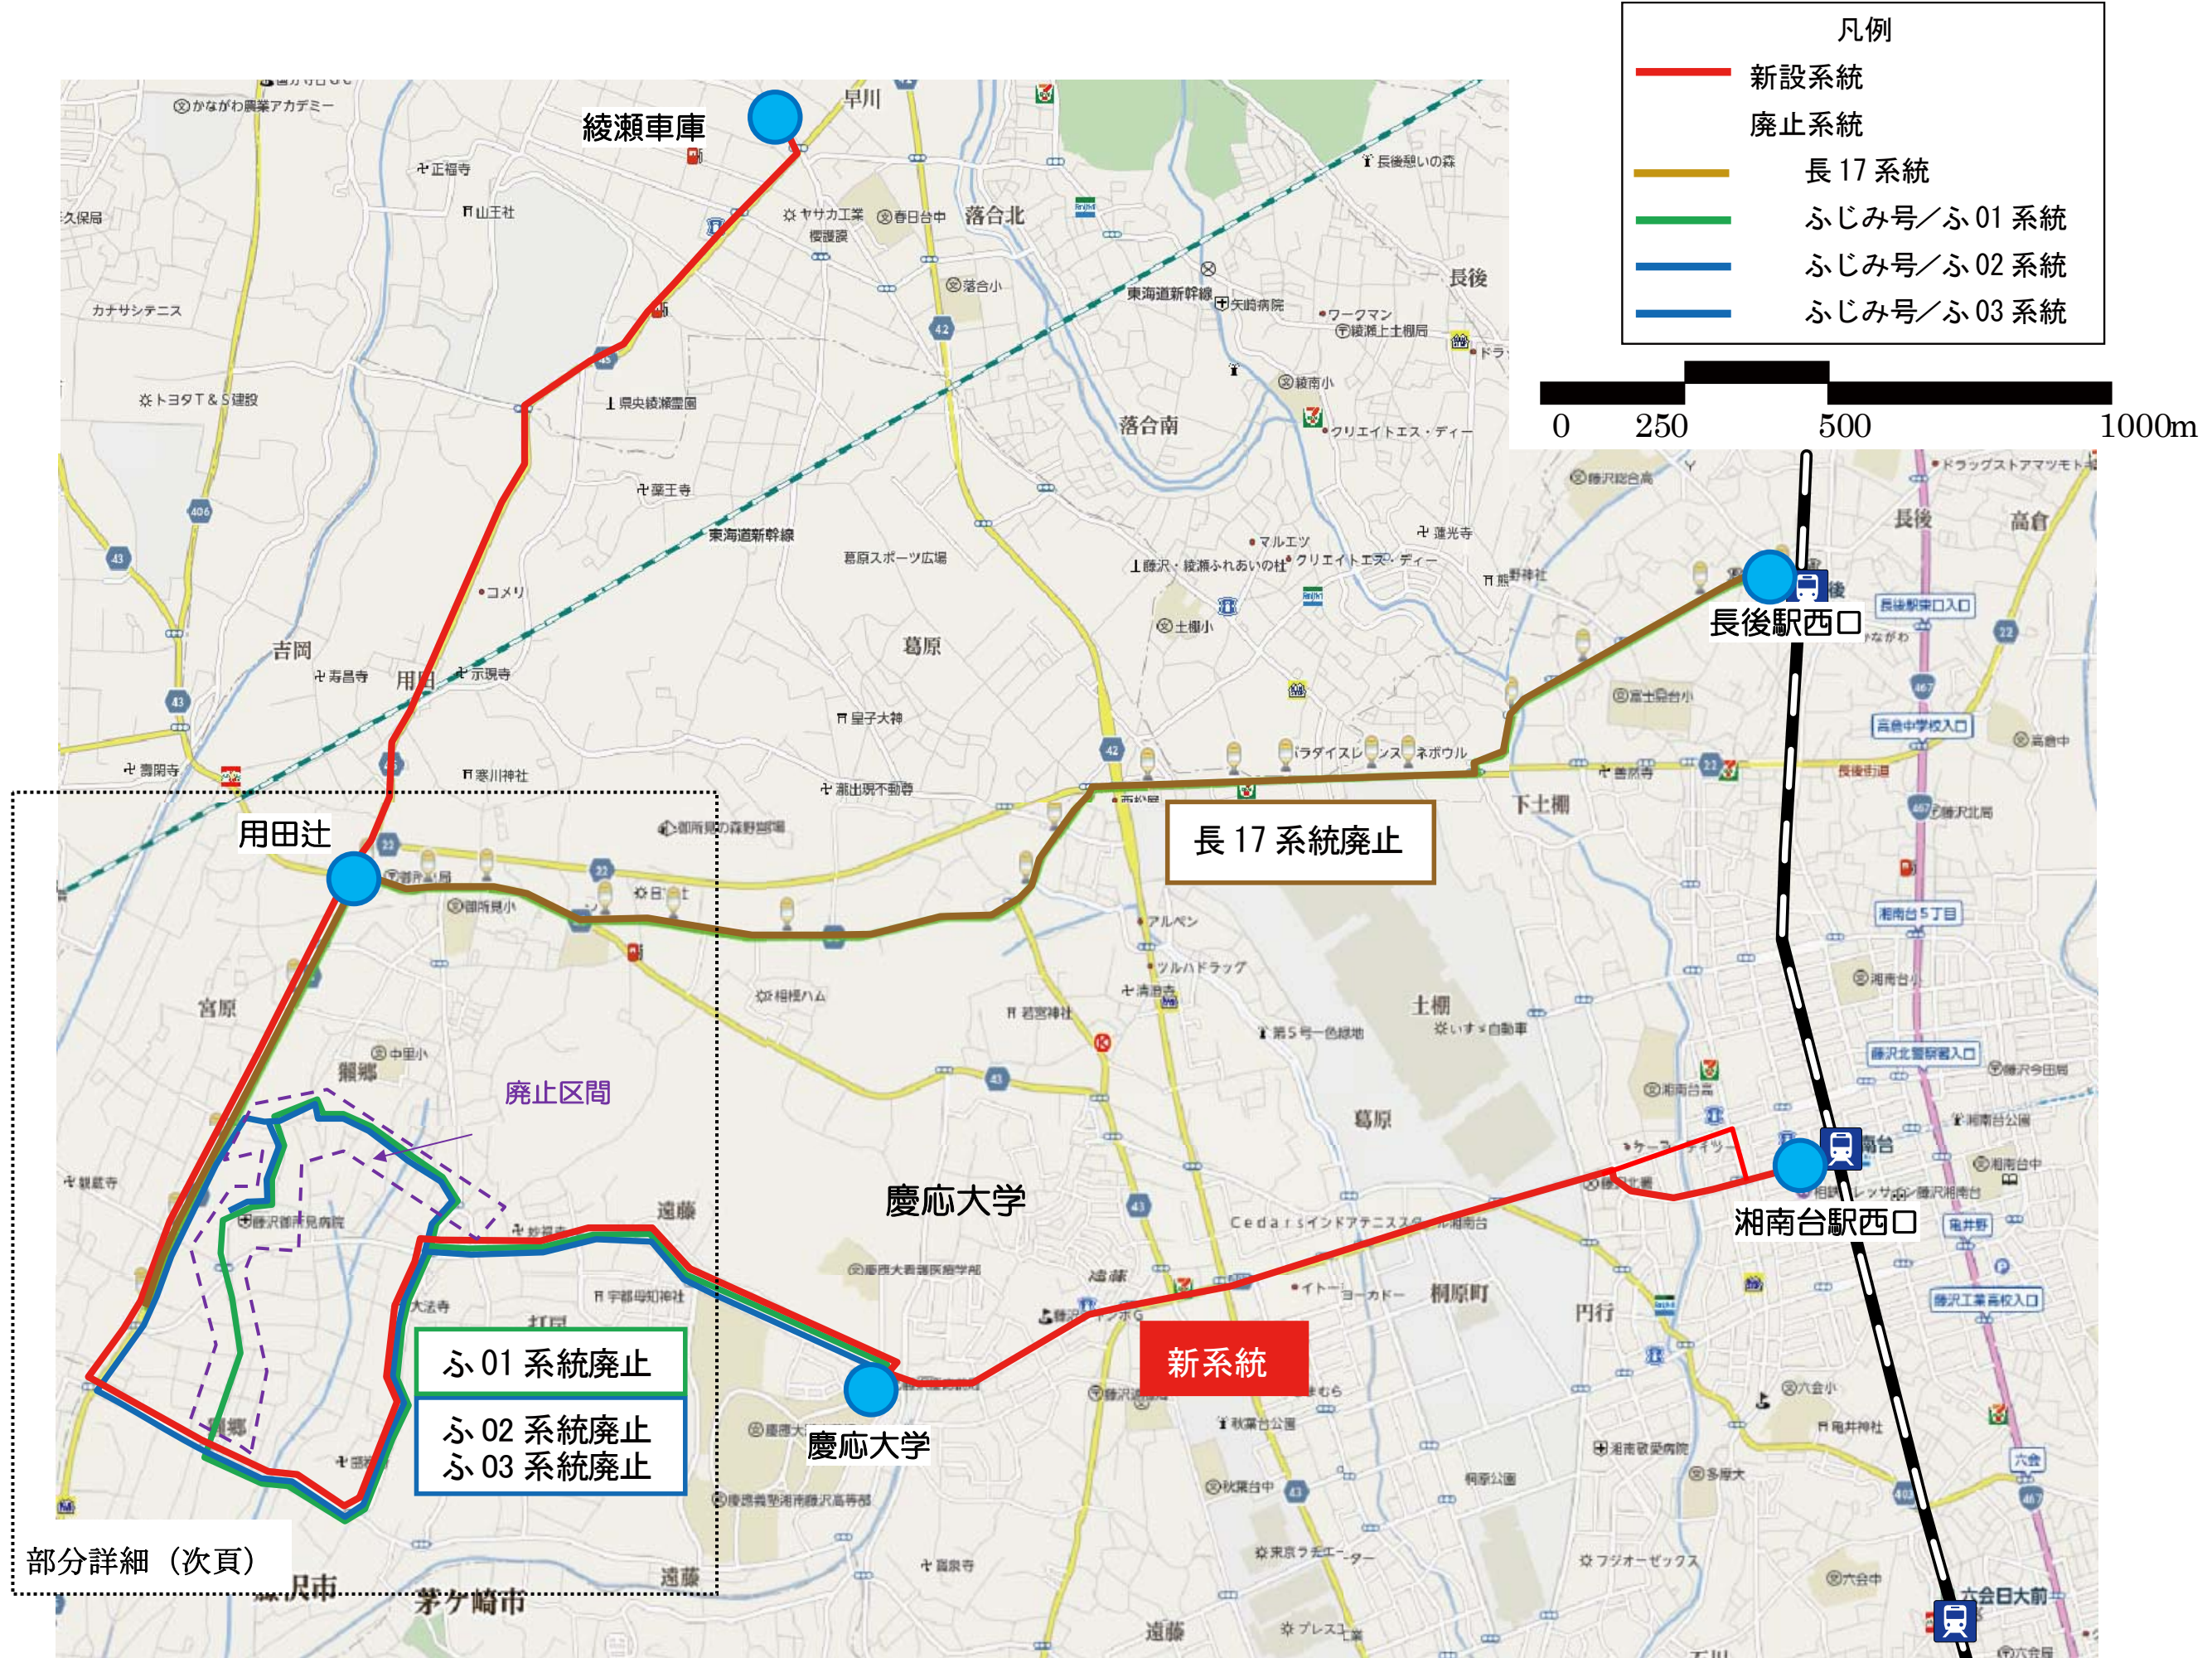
凡例
新設系統
廃止系統
長 17 系統
ふじみ号／ふ 01 系統
ふじみ号／ふ 02 系統
ふじみ号／ふ 03 系統

0 250 500 1000m

綾瀬車庫
早川
落合北
長後
落合南
東海道新幹線
かながわ農業アカデミー
正福寺
山王社
カナサシテニス
トヨタT＆S建設
県央綾瀬霊園
薬王寺
コメリ
吉岡
寿昌寺
用田
示現寺
葛原
皇子大神
寒川神社
瀧出現不動尊
葛原スポーツ広場
落合小
矢崎病院
綾南小
クリエイトエス・ディー
マルエツ
藤沢・綾瀬ふれあいの杜
土棚小
蓮光寺
長後駅西口
長後
高倉
下土棚
長 17 系統廃止
用田辻
御所見小
宮原
中里小
獺郷
廃止区間
慶応大学
遠藤
土棚
葛原
桐原町
円行
湘南台駅西口
新系統
ふ 01 系統廃止
ふ 02 系統廃止
ふ 03 系統廃止
慶応大学
部分詳細（次頁）
茅ケ崎市
遠藤
六会日大前
打戻
大法寺
宇都母知神社
藤沢御所見病院
観蔵寺
秋葉台公園
多摩大
六会小
亀井神社
長後街道
湘南台